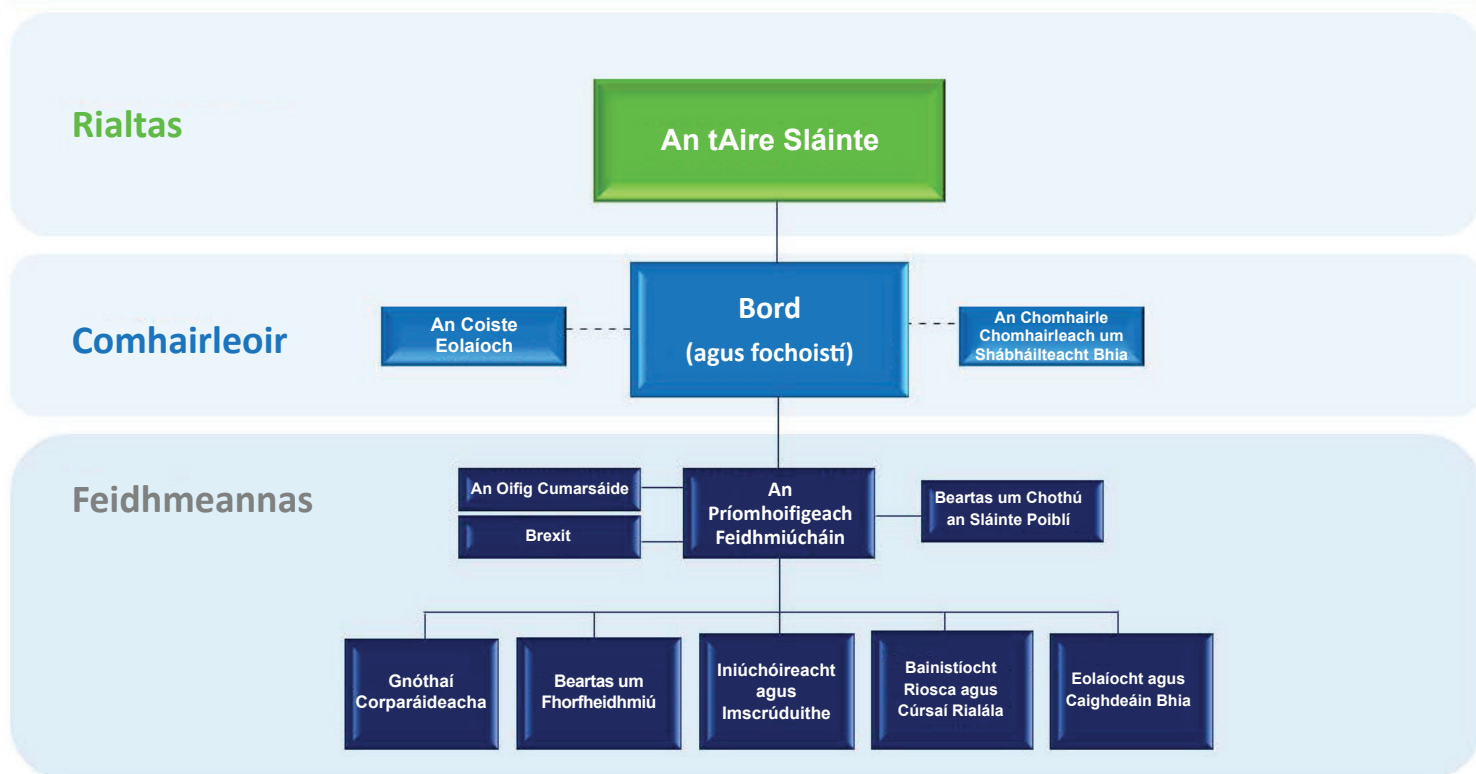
Rialtas

An tAire Sláinte

Comhairleoir

An Coiste Eolaíoch

Bord
(agus fochoistí)

An Chomhairle Chomhairleach um Shábháilteacht Bhia

Feidhmeannas

An Oifig Cumarsáide

Brexit

An Príomhoifigeach Feidhmiúcháin

Beartas um Chothú an Sláinte Poiblí

Gnóthaí Corparáideacha

Beartas um Fhorfheidhmiú

Iniúchóireacht agus Imscrúduithe

Bainistíocht Riosca agus Cúrsaí Rialála

Eolaíocht agus Caighdeáin Bhia